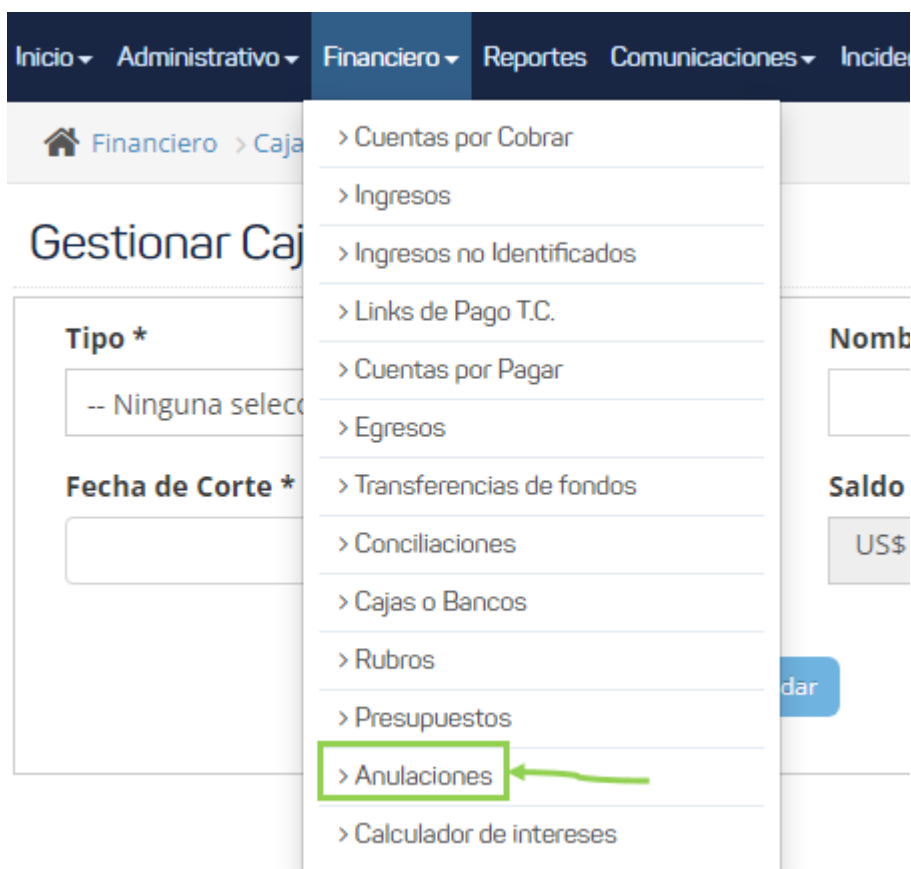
Inicio ▾ Administrativo ▾ Financiero ▾ Reportes Comunicaciones ▾ Incide

Financiero > Caja

Gestionar Caj

Tipo *

-- Ninguna selecc

Fecha de Corte *

Nomb

Saldo

US$

dar

> Cuentas por Cobrar
> Ingresos
> Ingresos no Identificados
> Links de Pago T.C.
> Cuentas por Pagar
> Egresos
> Transferencias de fondos
> Conciliaciones
> Cajas o Bancos
> Rubros
> Presupuestos
> Anulaciones
> Calculador de intereses